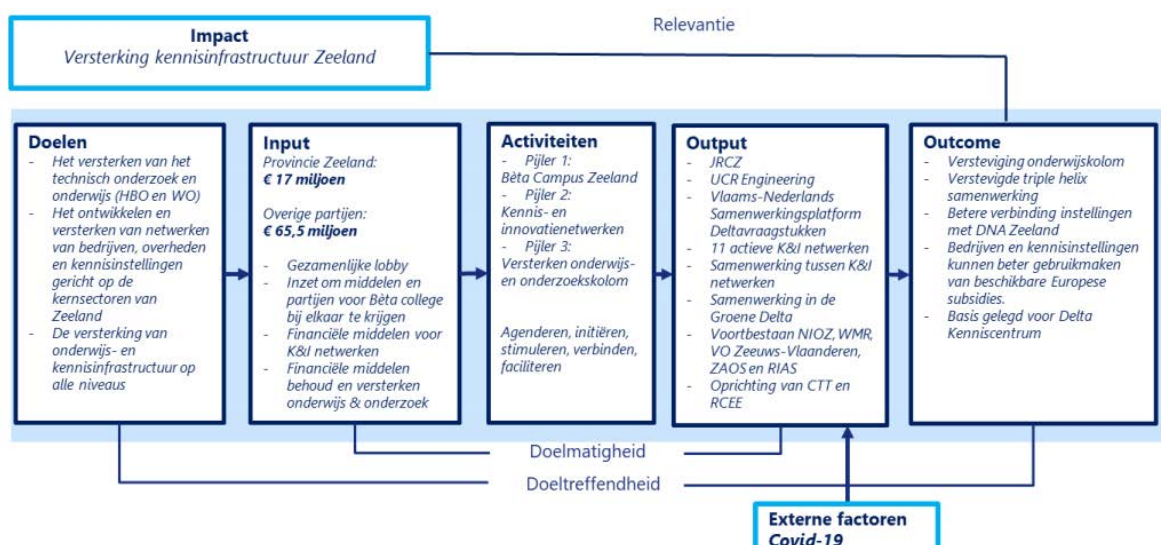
Impact
Versterking kennisinfrastructuur Zeeland

Relevantie

Doelen
- Het versterken van het technisch onderzoek en onderwijs (HBO en WO)
- Het ontwikkelen en versterken van netwerken van bedrijven, overheden en kennisinstellingen gericht op de kernsectoren van Zeeland
- De versterking van onderwijs- en kennisinfrastructuur op alle niveaus

Input
Provincie Zeeland:
€ 17 miljoen

Overige partijen:
€ 65,5 miljoen

- Gezamenlijke lobby
- Inzet om middelen en partijen voor Bèta college bij elkaar te krijgen
- Financiële middelen voor K&I netwerken
- Financiële middelen behoud en versterken onderwijs & onderzoek

Activiteiten
- Pijler 1:
Bèta Campus Zeeland
- Pijler 2:
Kennis- en innovatienetwerken
- Pijler 3:
Versterken onderwijs- en onderzoekskolom

Agenderen, initiëren, stimuleren, verbinden, faciliteren

Output
- JRCZ
- UCR Engineering
- Vlaams-Nederlands Samenwerkingsplatform Deltavraagstukken
- 11 actieve K&I netwerken
- Samenwerking tussen K&I netwerken
- Samenwerking in de Groene Delta
- Voortbestaan NIOZ, WMR, VO Zeeuws-Vlaanderen, ZAOS en RIAS
- Oprichting van CTT en RCEE

Outcome
- Versteviging onderwijskolom
- Verstevigde triple helix samenwerking
- Betere verbinding instellingen met DNA Zeeland
- Bedrijven en kennisinstellingen kunnen beter gebruikmaken van beschikbare Europese subsidies.
- Basis gelegd voor Delta Kenniscentrum

Doelmatigheid

Doeltreffendheid

Externe factoren
Covid-19